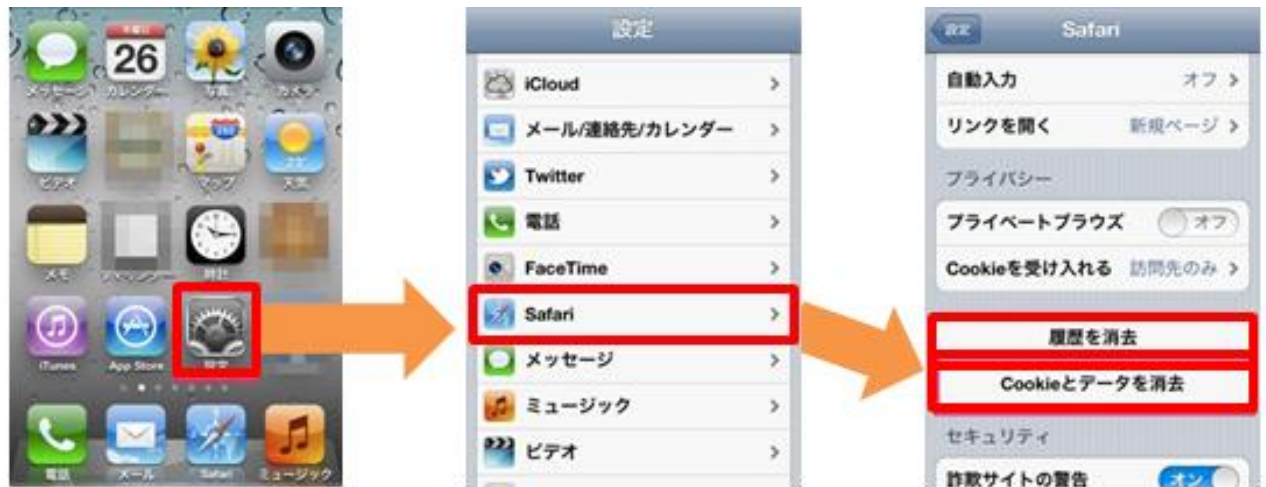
メッセージ
26
カレンダー
写真
カメラ
ビデオ
マップ
天気
メモ
時計
iTunes
App Store
設定
電話
メール
Safari
ミュージック

設定
iCloud
メール/連絡先/カレンダー
Twitter
電話
FaceTime
Safari
メッセージ
ミュージック
ビデオ

設定
Safari
自動入力
オフ
リンクを開く
新規ページ
プライバシー
プライベートブラウズ
オフ
Cookieを受け入れる
訪問先のみ
履歴を消去
Cookieとデータを消去
セキュリティ
詐欺サイトの警告
オン